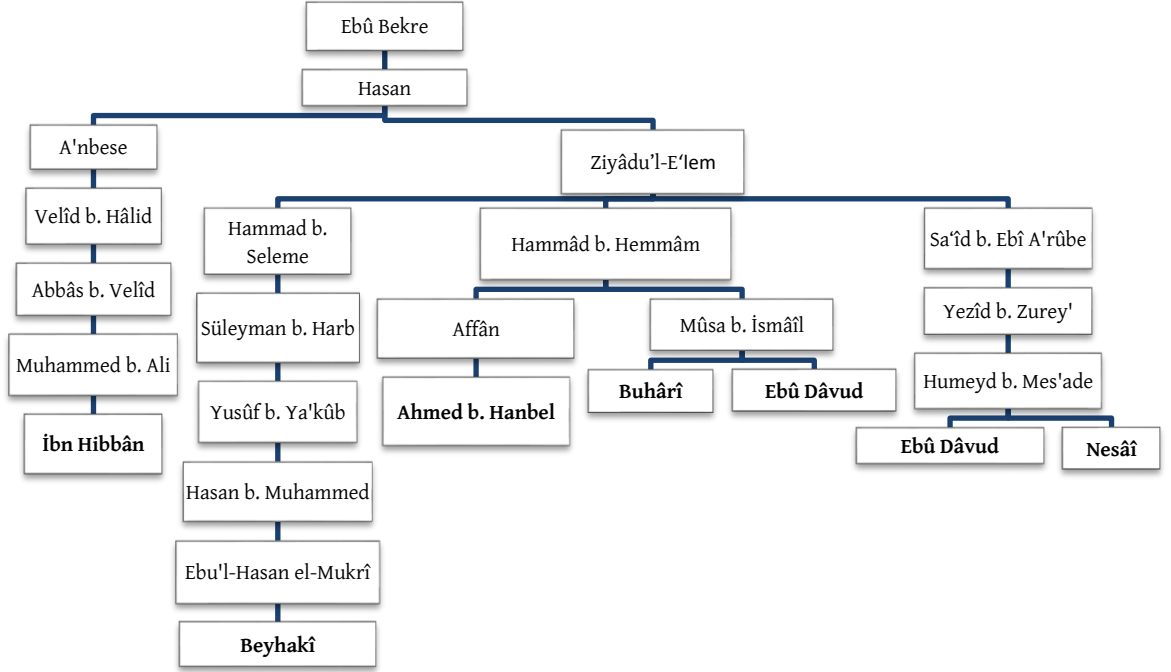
Ebû Bekre

Hasan

A'nbese

Velîd b. Hâlid

Abbâs b. Velîd

Muhammed b. Ali

**İbn Hibbân**

Ziyâdu’l-E‘lem

Hammad b. Seleme

Süleyman b. Harb

Yusûf b. Ya'kûb

Hasan b. Muhammed

Ebu'l-Hasan el-Mukrî

**Beyhakî**

Hammâd b. Hemmâm

Affân

**Ahmed b. Hanbel**

Mûsa b. İsmâîl

**Buhârî**

**Ebû Dâvud**

Sa‘îd b. Ebî A'rûbe

Yezîd b. Zurey'

Humeyd b. Mes'ade

**Ebû Dâvud**

**Nesâî**